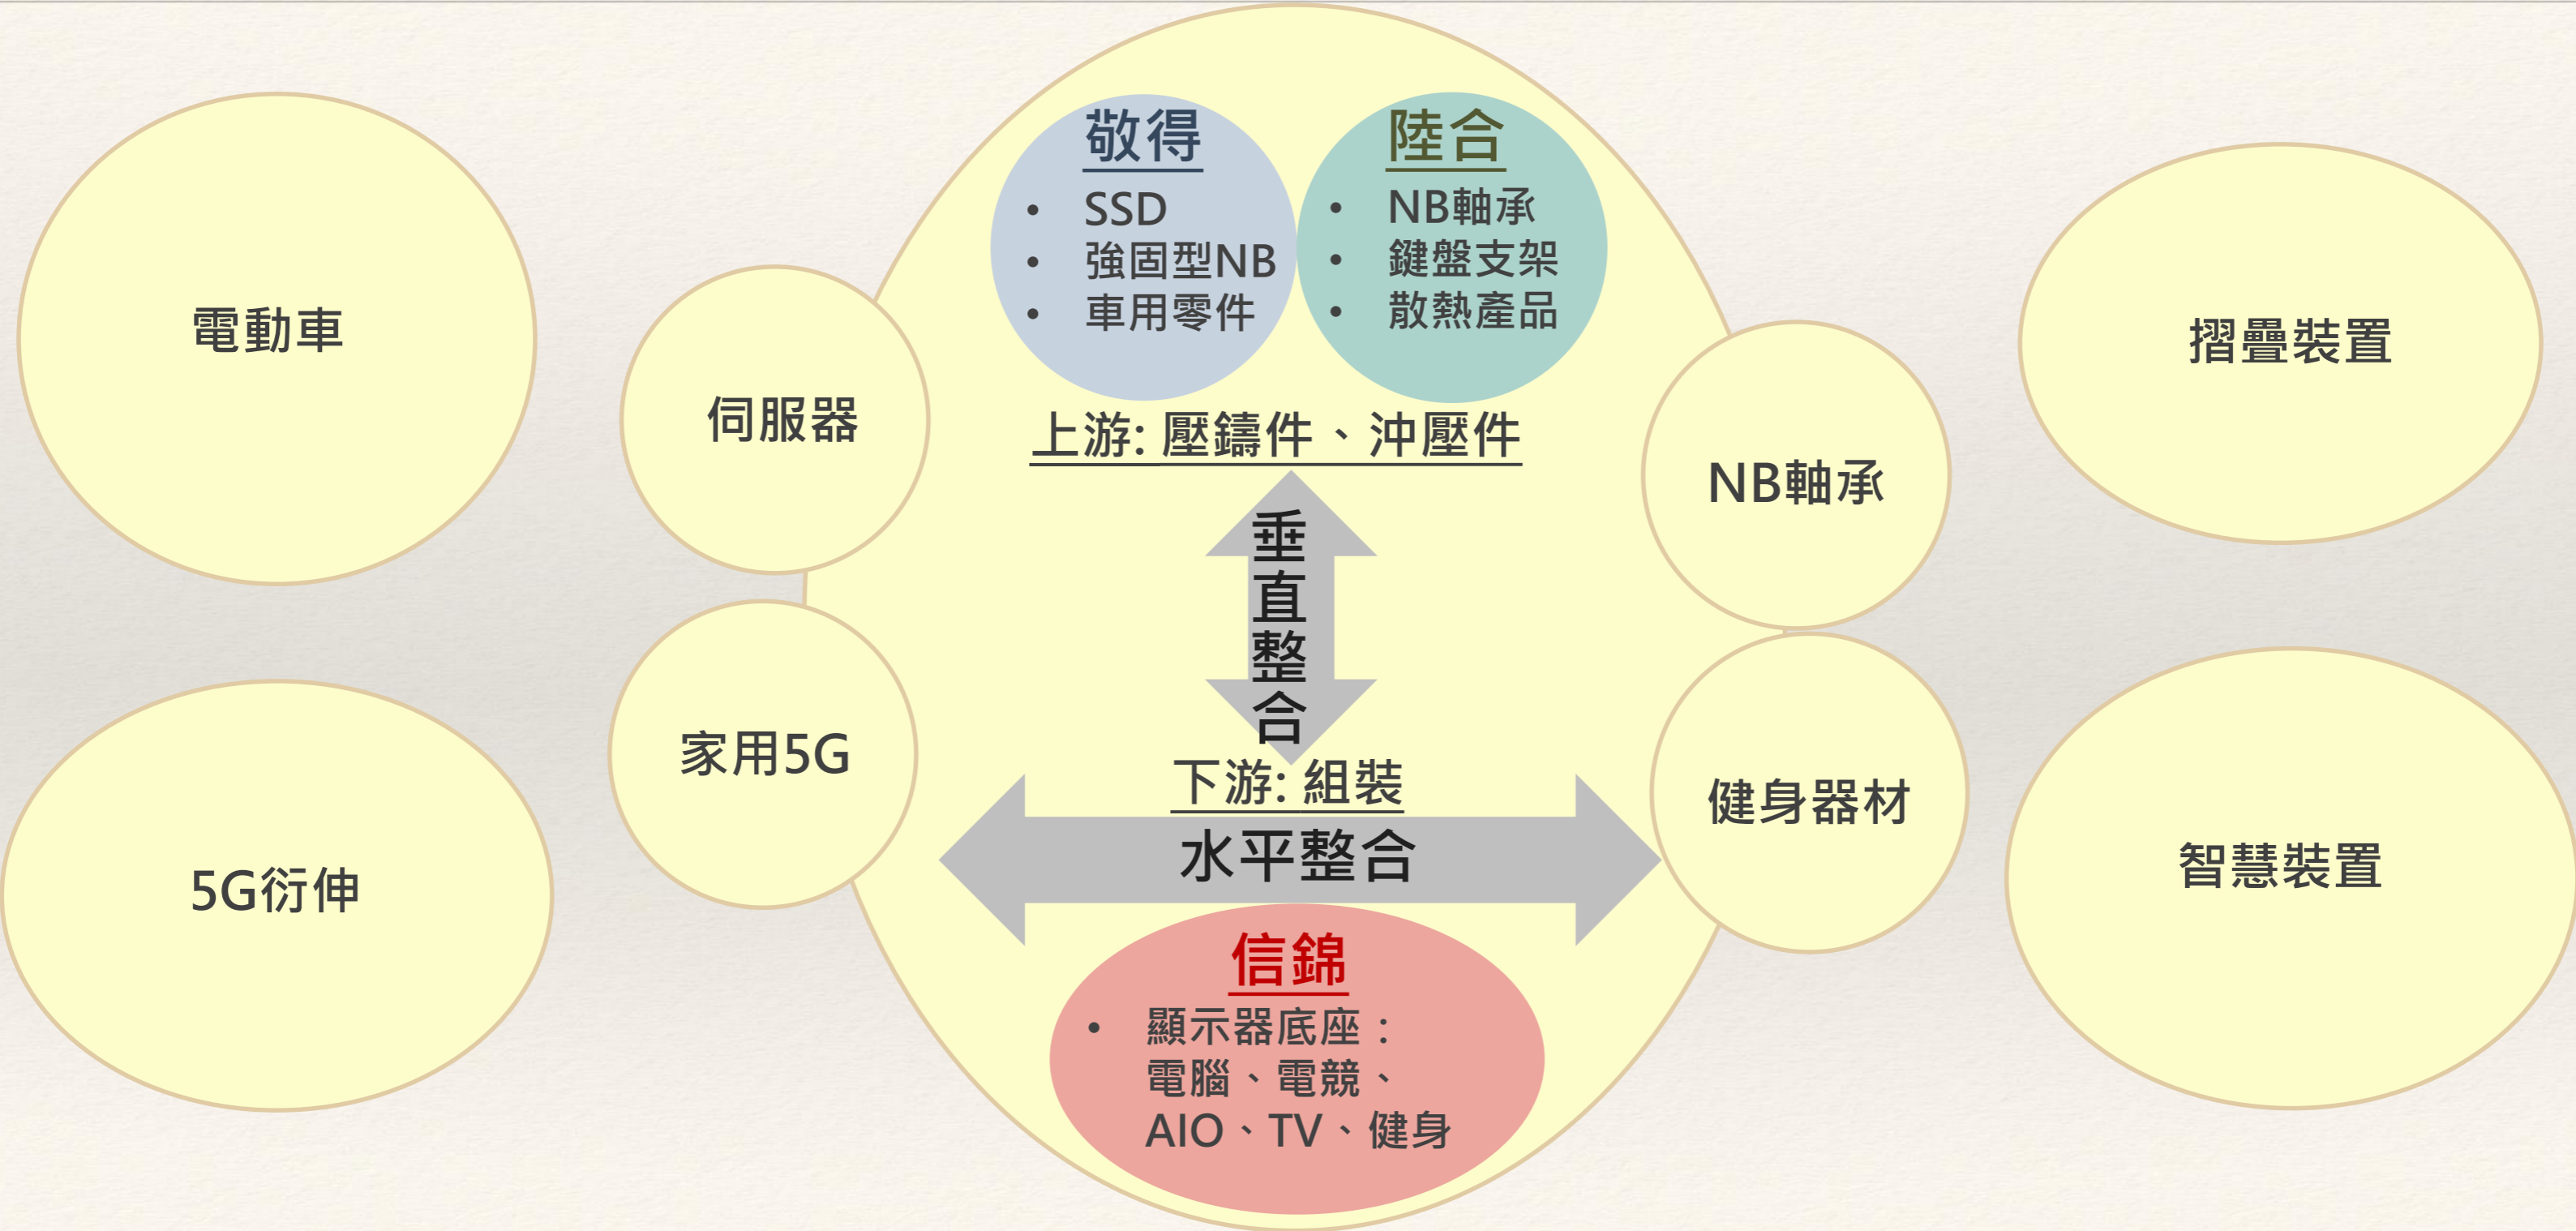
電動車

伺服器

敬得
- SSD
- 強固型NB
- 車用零件

陸合
- NB軸承
- 鍵盤支架
- 散熱產品

摺疊裝置

上游: 壓鑄件、沖壓件

NB軸承

垂直整合

家用5G

下游: 組裝

水平整合

健身器材

5G衍伸

智慧裝置

信錦
- 顯示器底座：電腦、電競、AIO、TV、健身